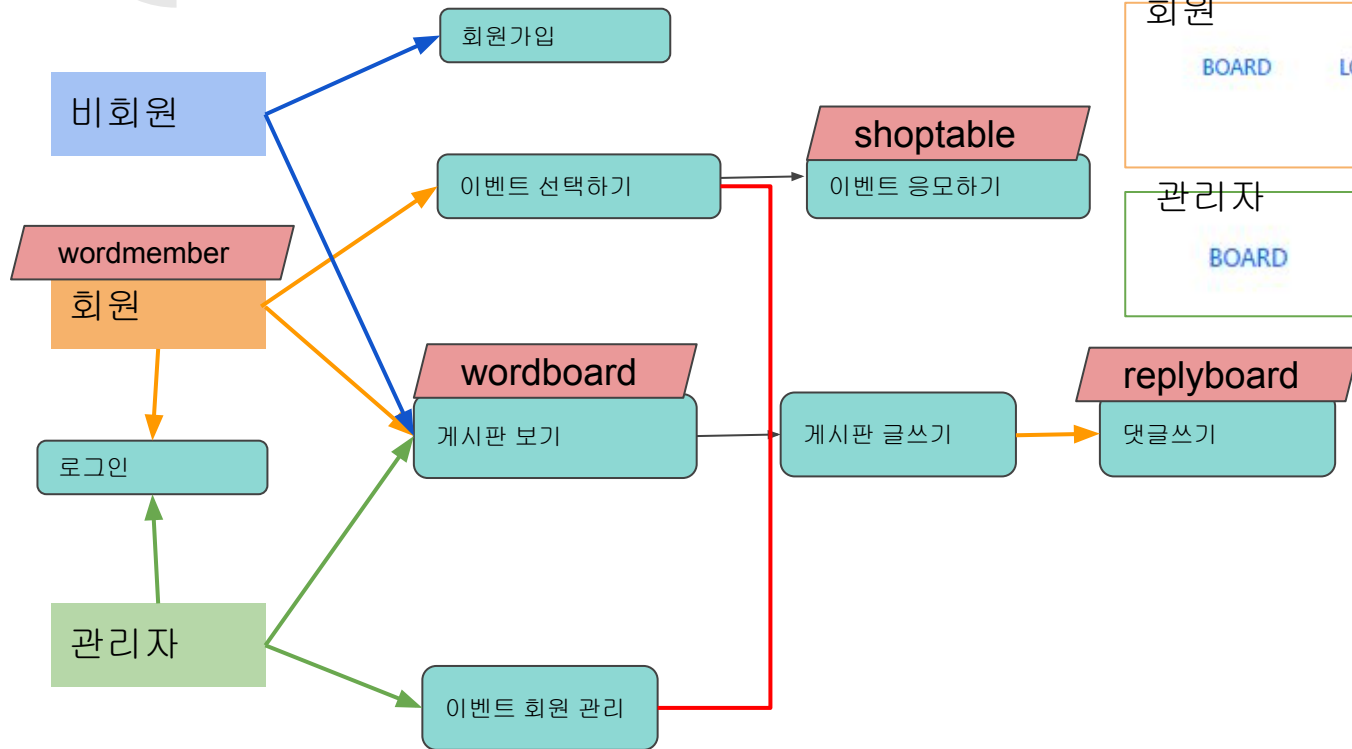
회원가입

비회원

이벤트 선택하기

shoptable

이벤트 응모하기

wordmember

회원

wordboard

게시판 보기

게시판 글쓰기

replyboard

댓글쓰기

로그인

관리자

이벤트 회원 관리

회원

BOARD

L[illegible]

관리자

BOARD